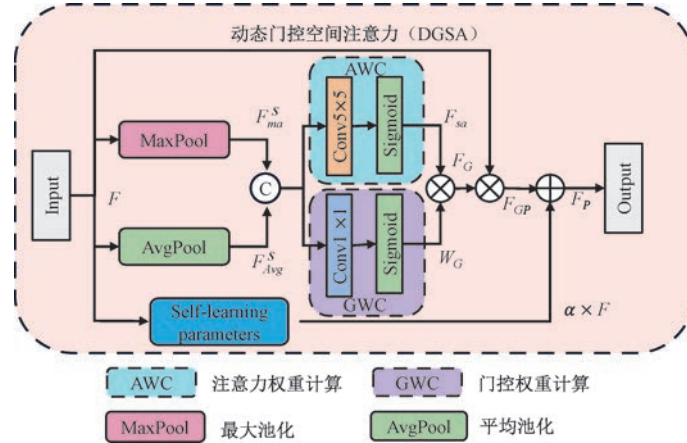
动态门控空间注意力（DGSA）

Input

$F$

MaxPool

$F_{ma}^{S}$

AvgPool

$F_{Avg}^{S}$

C

AWC

Conv5×5

Sigmoid

$F_{sa}$

$F_G$

Conv1×1

Sigmoid

$W_G$

GWC

$F_{GP}$

$F_P$

Output

Self-learning parameters

$\alpha \times F$

AWC 注意力权重计算

GWC 门控权重计算

MaxPool 最大池化

AvgPool 平均池化